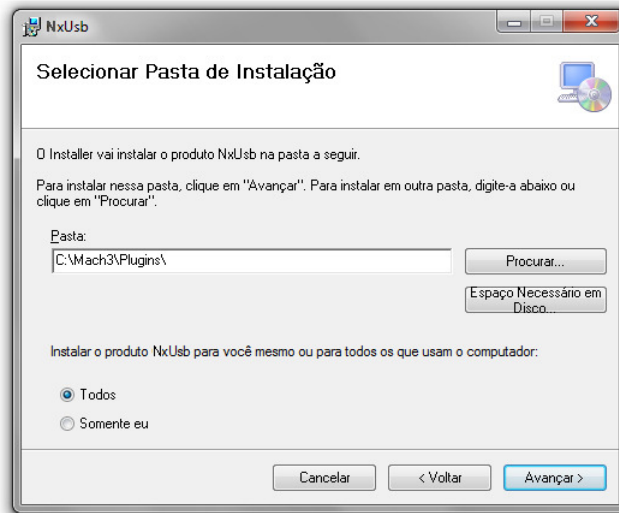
NxUsb

Selecionar Pasta de Instalação

O Installer vai instalar o produto NxUsb na pasta a seguir.

Para instalar nessa pasta, clique em "Avançar". Para instalar em outra pasta, digite-a abaixo ou clique em "Procurar".

Pasta:

C:\Mach3\Plugins\

Procurar...

Espaço Necessário em Disco...

Instalar o produto NxUsb para você mesmo ou para todos os que usam o computador:

Todos

Somente eu

Cancelar

< Voltar

Avançar >